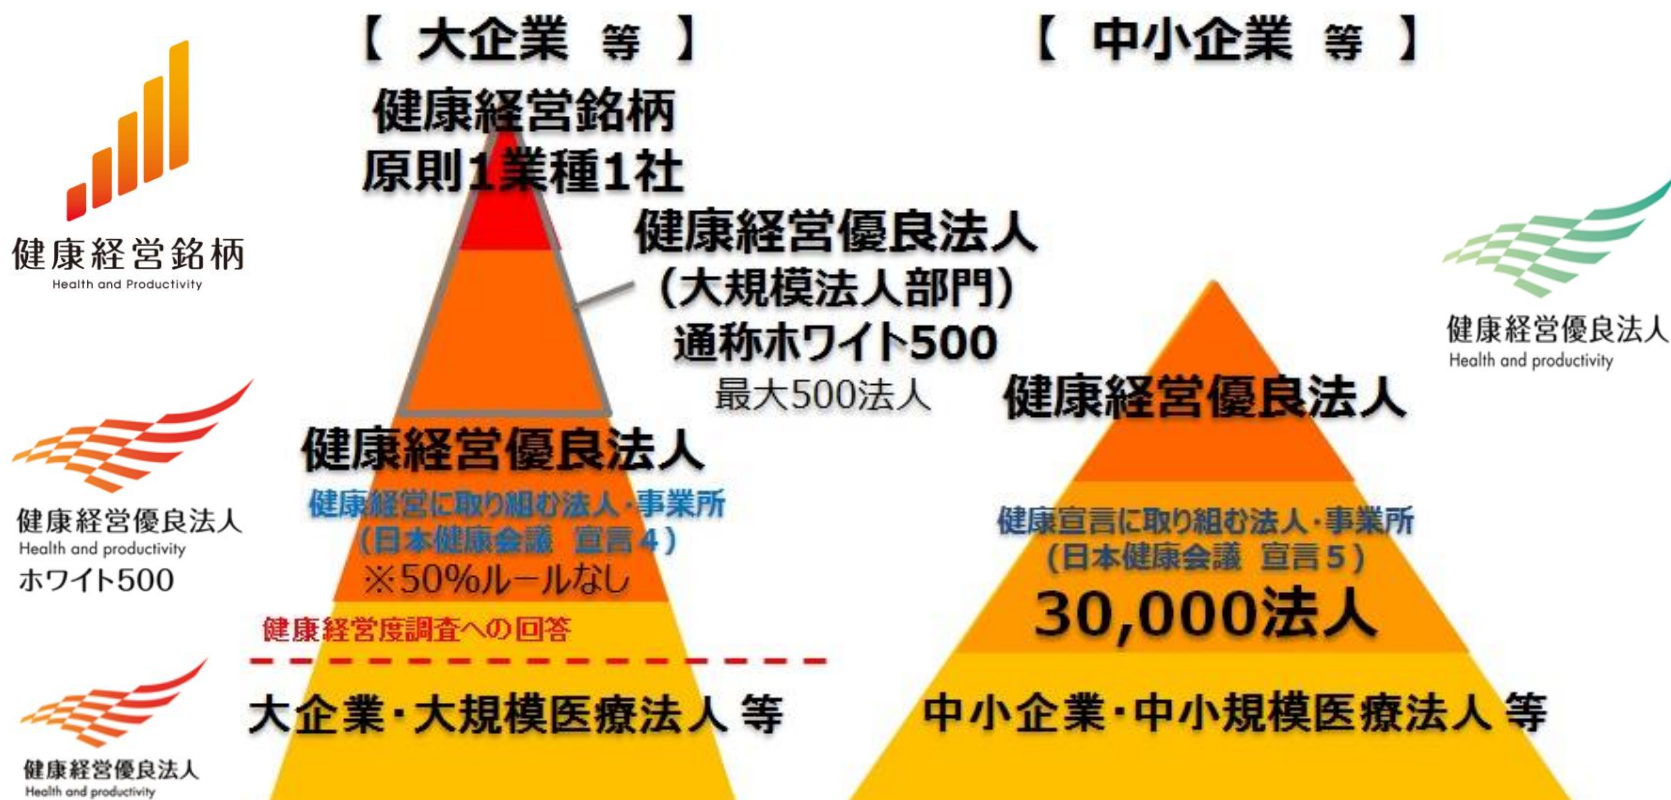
【 大企業 等 】

【 中小企業 等 】

健康経営銘柄
Health and Productivity

健康経営銘柄
原則1業種1社

健康経営優良法人
（大規模法人部門）
通称ホワイト500
最大500法人

健康経営優良法人
Health and productivity

健康経営優良法人

健康経営優良法人
健康経営に取り組む法人・事業所
（日本健康会議 宣言4）
※50%ルールなし

健康宣言に取り組む法人・事業所
（日本健康会議 宣言5）
30,000法人

健康経営優良法人
Health and productivity
ホワイト500

健康経営度調査への回答

大企業・大規模医療法人 等

中小企業・中小規模医療法人 等

健康経営優良法人
Health and productivity